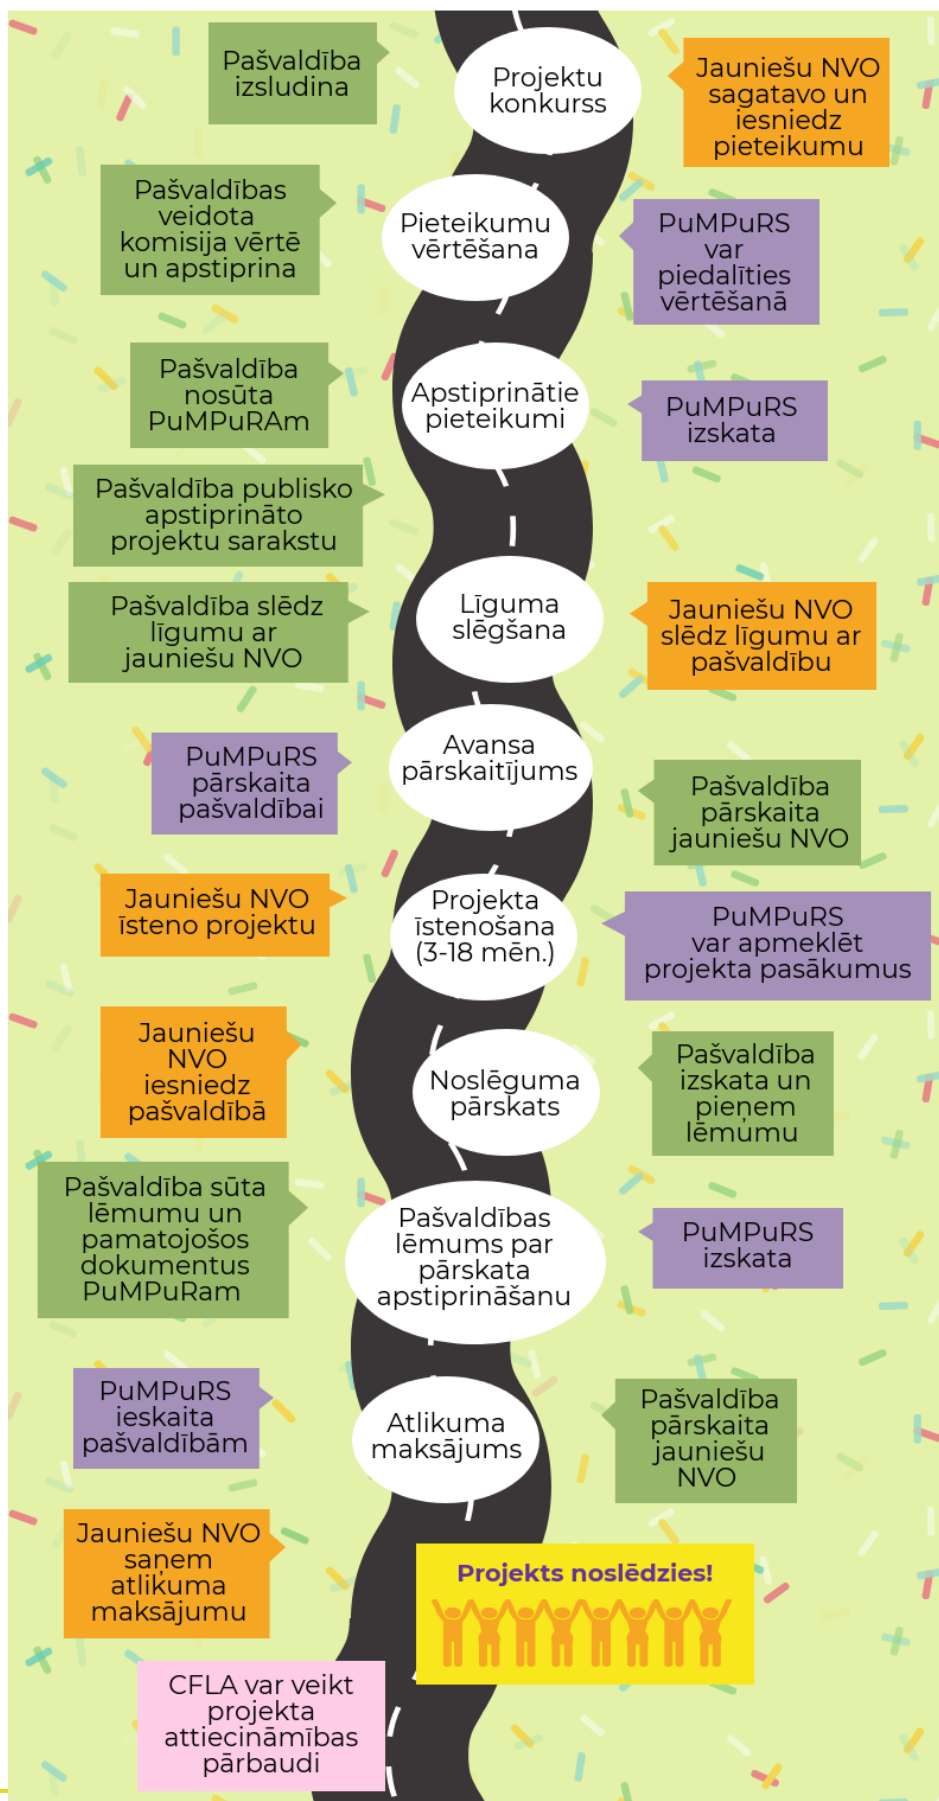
Pašvaldība izsludina

Projektu konkurss

Jauniešu NVO sagatavo un iesniedz pieteikumu

Pašvaldības veidota komisija vērtē un apstiprina

Pieteikumu vērtēšana

PuMPuRS var piedalīties vērtēšanā

Pašvaldība nosūta PuMPuRAm

Apstiprinātie pieteikumi

PuMPuRS izskata

Pašvaldība publisko apstiprināto projektu sarakstu

Pašvaldība slēdz līgumu ar jauniešu NVO

Līguma slēgšana

Jauniešu NVO slēdz līgumu ar pašvaldību

PuMPuRS pārskaita pašvaldībai

Avansa pārskaitījums

Pašvaldība pārskaita jauniešu NVO

Jauniešu NVO īsteno projektu

Projekta īstenošana (3-18 mēn.)

PuMPuRS var apmeklēt projekta pasākumus

Jauniešu NVO iesniedz pašvaldībā

Noslēguma pārskats

Pašvaldība izskata un pieņem lēmumu

Pašvaldība sūta lēmumu un pamatojošos dokumentus PuMPuRam

Pašvaldības lēmums par pārskata apstiprināšanu

PuMPuRS izskata

PuMPuRS ieskaita pašvaldībām

Atlikuma maksājums

Pašvaldība pārskaita jauniešu NVO

Jauniešu NVO saņem atlikuma maksājumu

Projekts noslēdzies!

CFLA var veikt projekta attiecināmības pārbaudi